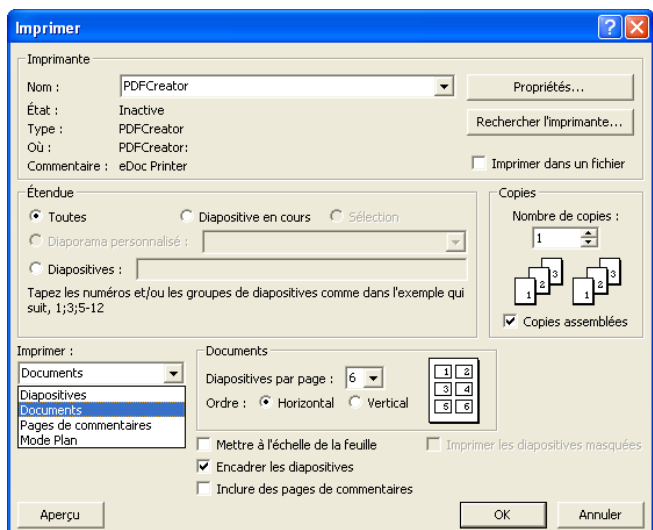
Imprimer

Imprimante
Nom : PDFCreator
Propriétés...
État : Inactive
Type : PDFCreator
Où : PDFCreator:
Commentaire : eDoc Printer
Rechercher l'imprimante...
Imprimer dans un fichier

Étendue
Toutes
Diapositive en cours
Sélection
Diaporama personnalisé :
Diapositives :
Tapez les numéros et/ou les groupes de diapositives comme dans l'exemple qui suit, 1;3;5-12

Copies
Nombre de copies :
1
1 2 3
1 2 3
Copies assemblées

Imprimer :
Documents
Diapositives
Documents
Pages de commentaires
Mode Plan

Documents
Diapositives par page : 6
Ordre : Horizontal Vertical
1 2
3 4
5 6

Mettre à l'échelle de la feuille
Imprimer les diapositives masquées
Encadrer les diapositives
Inclure des pages de commentaires

Aperçu
OK
Annuler